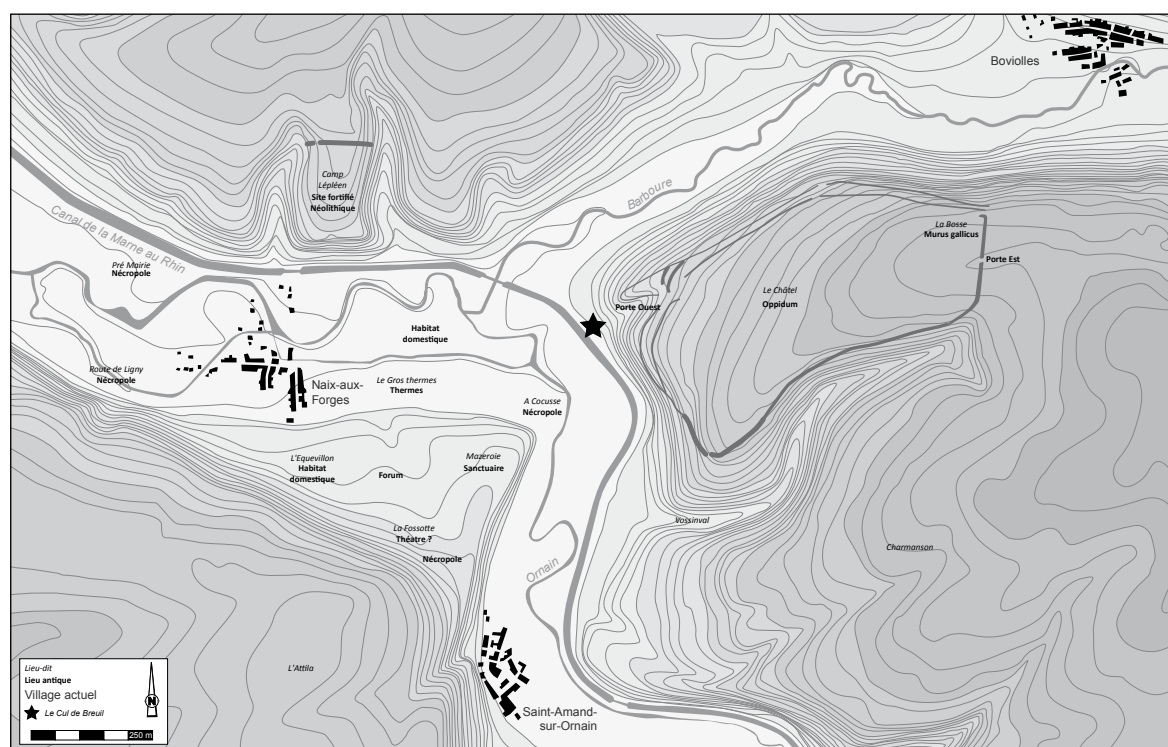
Bovioles

Camp Lépléen
Site fortifié Néolithique

Barboure

Canal de la Marne au Rhin

La Bosse
Murus gallicus

Porte Est

Pré Mairie
Nécropole

Le Châtel
Oppidum

Porte Ouest

Habitat domestique

Route de Ligny
Nécropole

Naix-aux-Forges

Le Gros thermes
Thermes

A Cocusse
Nécropole

L'Equevillon
Habitat domestique

Forum

Mazeroie
Sanctuaire

La Fossotte
Théâtre ?

Nécropole

Vossinval

Charmanson

Ornain

L'Attila

Saint-Amand-sur-Ornain

Lieu-dit
Lieu antique
Village actuel
Le Cul de Breuil

N

250 m